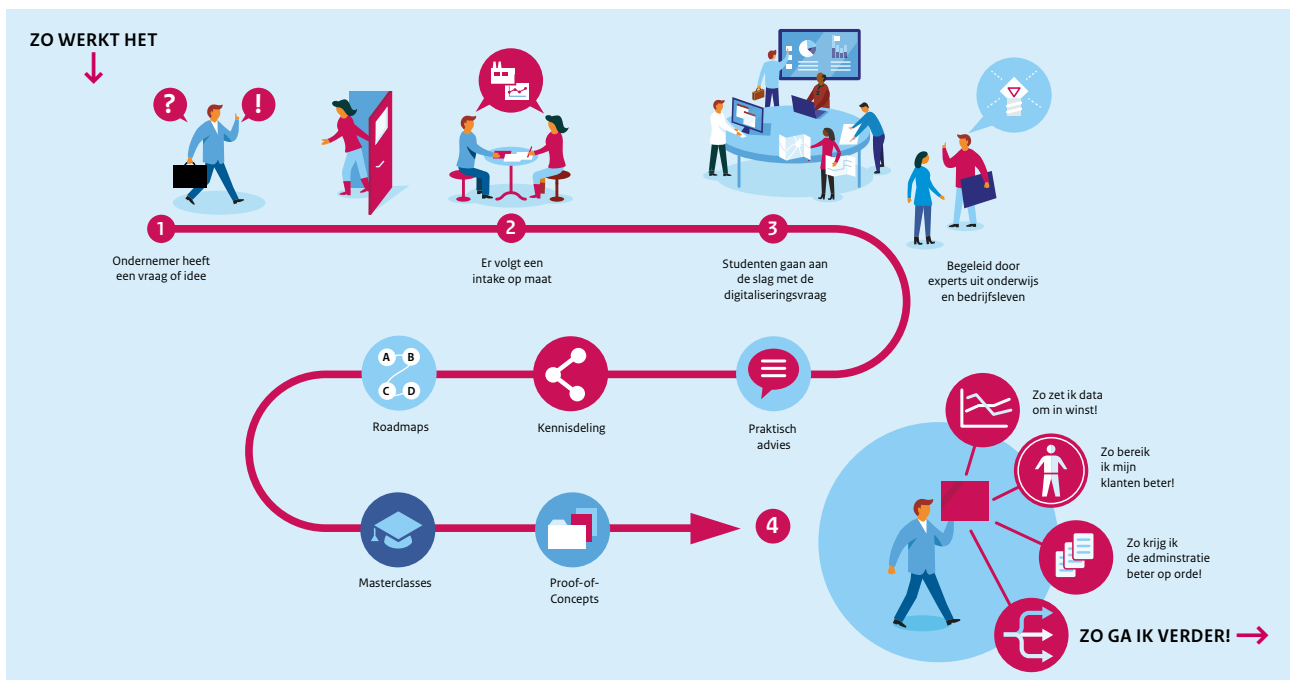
ZO WERKT HET

?

!

1

Ondernemer heeft een vraag of idee

2

Er volgt een intake op maat

3

Studenten gaan aan de slag met de digitaliseringsvraag

Begeleid door experts uit onderwijs en bedrijfsleven

A B C D

Roadmaps

Kennisdeling

Praktisch advies

Masterclasses

Proof-of-Concepts

4

Zo zet ik data om in winst!

Zo bereik ik mijn klanten beter!

Zo krijg ik de adminstratie beter op orde!

ZO GA IK VERDER!